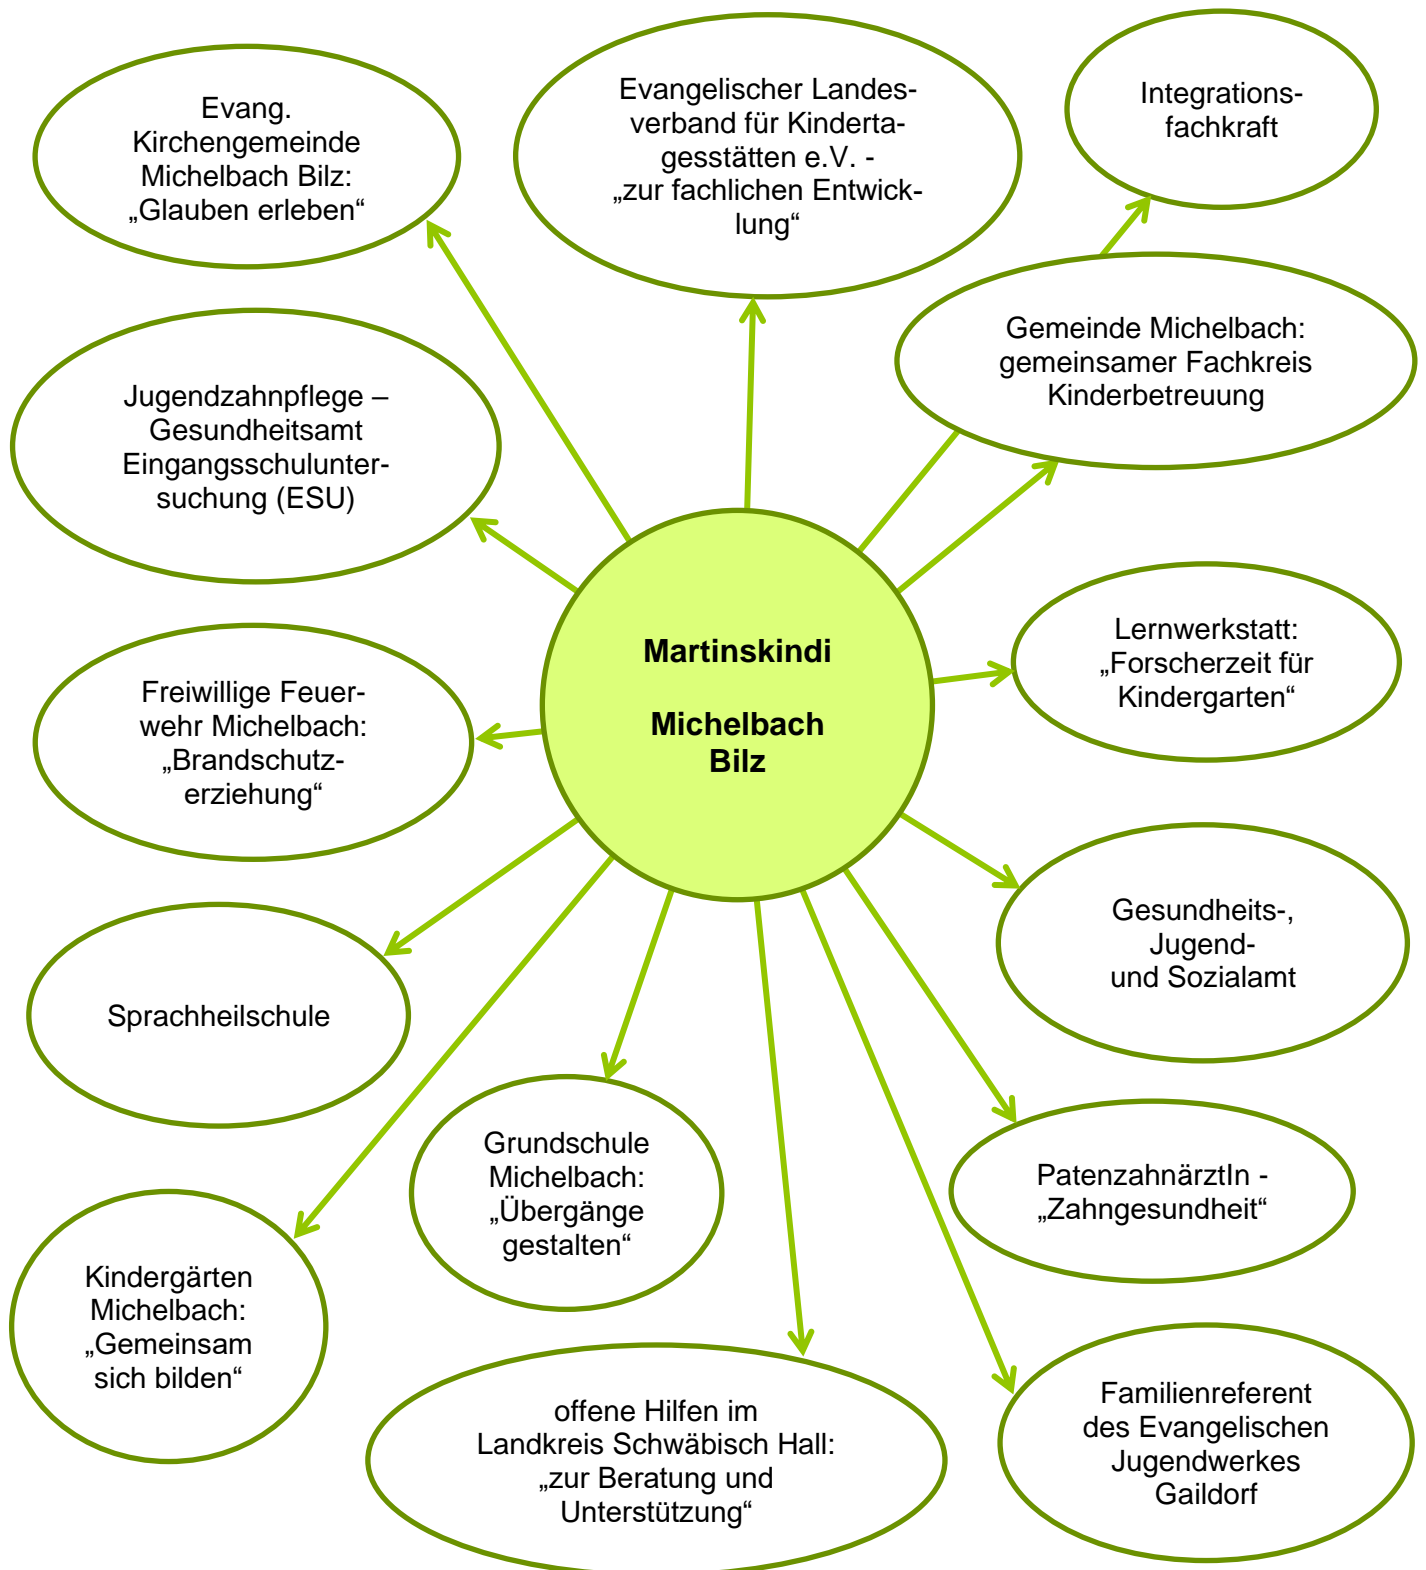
Evang. Kirchengemeinde Michelbach Bilz: „Glauben erleben“

Evangelischer Landesverband für Kindertagesstätten e.V. - „zur fachlichen Entwicklung“

Integrationsfachkraft

Jugendzahnpflege – Gesundheitsamt Eingangsschuluntersuchung (ESU)

Gemeinde Michelbach: gemeinsamer Fachkreis Kinderbetreuung

Martinskindi

Michelbach Bilz

Lernwerkstatt: „Forscherzeit für Kindergarten“

Freiwillige Feuerwehr Michelbach: „Brandschutzerziehung“

Gesundheits-, Jugend- und Sozialamt

Sprachheilschule

Grundschule Michelbach: „Übergänge gestalten“

PatenzahnärztIn - „Zahngesundheit“

Kindergärten Michelbach: „Gemeinsam sich bilden“

offene Hilfen im Landkreis Schwäbisch Hall: „zur Beratung und Unterstützung“

Familienreferent des Evangelischen Jugendwerkes Gaildorf